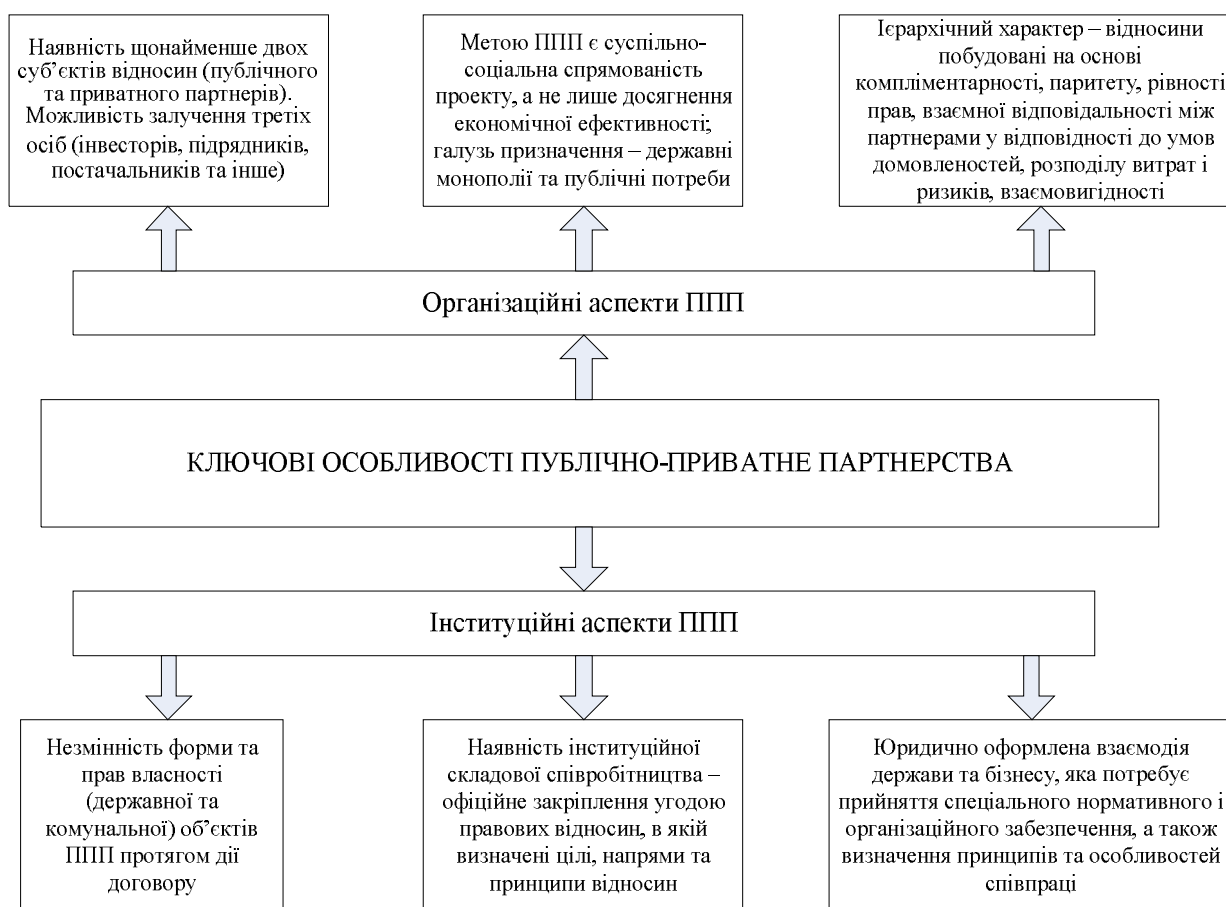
Наявність щонайменше двох суб'єктів відносин (публічного та приватного партнерів). Можливість залучення третіх осіб (інвесторів, підрядників, постачальників та інше)

Метою ППП є суспільно-соціальна спрямованість проекту, а не лише досягнення економічної ефективності; галузь призначення – державні монополії та публічні потреби

Ієрархічний характер – відносини побудовані на основі компліментарності, паритету, рівності прав, взаємної відповідальності між партнерами у відповідності до умов домовленостей, розподілу витрат і ризиків, взаємовигідності

Організаційні аспекти ППП

КЛЮЧОВІ ОСОБЛИВОСТІ ПУБЛІЧНО-ПРИВАТНЕ ПАРТНЕРСТВА

Інституційні аспекти ППП

Незмінність форми та прав власності (державної та комунальної) об'єктів ППП протягом дії договору

Наявність інституційної складової співробітництва – офіційне закріплення угодою правових відносин, в якій визначені цілі, напрями та принципи відносин

Юридично оформлена взаємодія держави та бізнесу, яка потребує прийняття спеціального нормативного і організаційного забезпечення, а також визначення принципів та особливостей співпраці